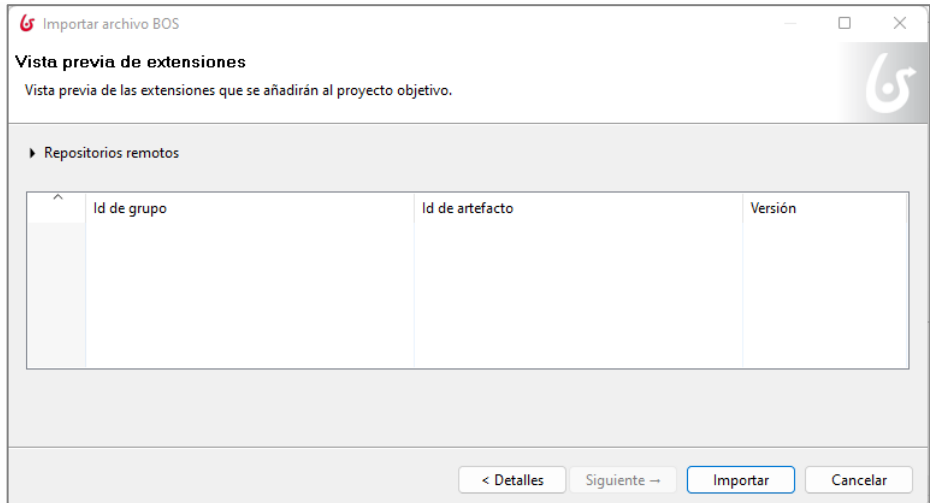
Importar archivo BOS

Vista previa de extensiones

Vista previa de las extensiones que se añadirán al proyecto objetivo.

Repositorios remotos

| | Id de grupo | Id de artefacto | Versión |
|---|---|---|---|

< Detalles

Siguiente →

Importar

Cancelar